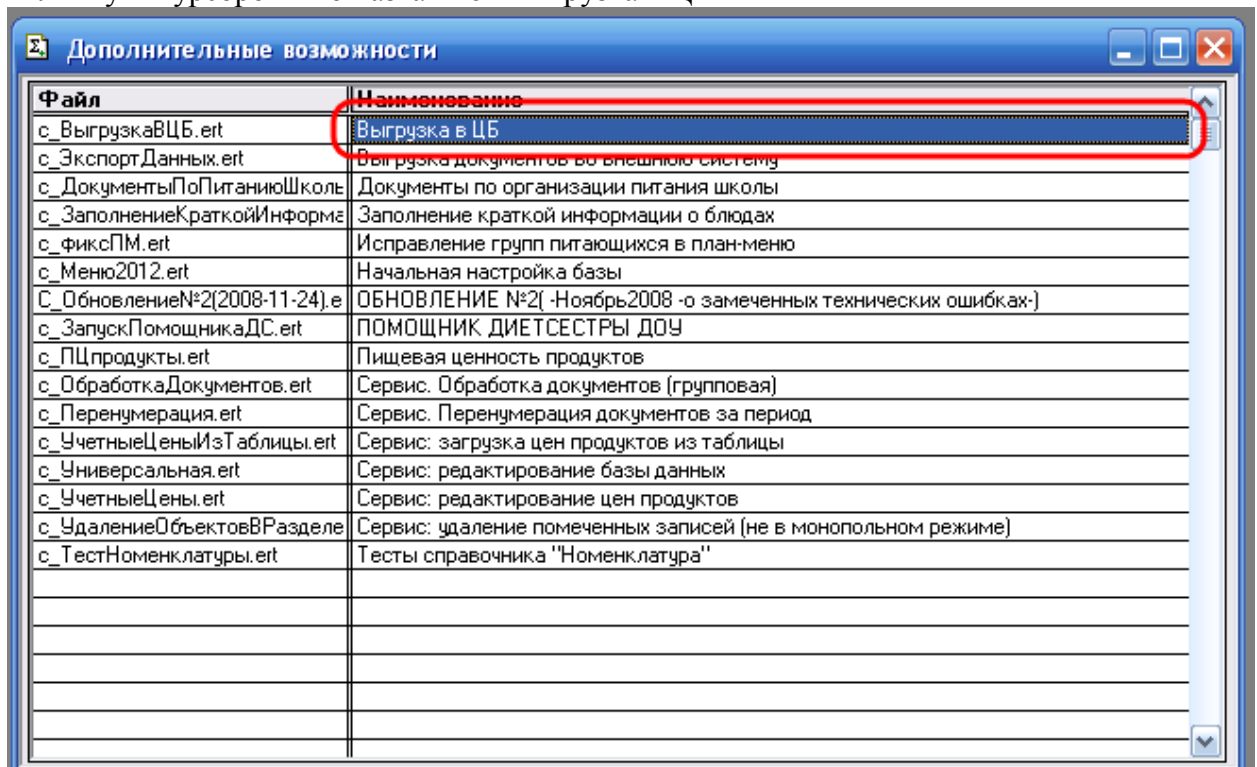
Дополнительные возможности

| Файл | Наименование |
|---|---|
| с_ВыгрузкаВЦБ.ert | Выгрузка в ЦБ |
| с_ЭкспортДанных.ert | Выгрузка документов во внешнюю систему |
| с_ДокументыПоПитаниюШколь | Документы по организации питания школы |
| с_ЗаполнениеКраткойИнформа | Заполнение краткой информации о блюдах |
| с_фиксПМ.ert | Исправление групп питающихся в план-меню |
| с_Меню2012.ert | Начальная настройка базы |
| С_Обновление№2(2008-11-24).е | ОБНОВЛЕНИЕ №2( -Ноябрь2008 -о замеченных технических ошибках-) |
| с_ЗапускПомощникаДС.ert | ПОМОЩНИК ДИЕТСЕСТРЫ ДОУ |
| с_ПЦпродукты.ert | Пищевая ценность продуктов |
| с_ОбработкаДокументов.ert | Сервис. Обработка документов (групповая) |
| с_Перенумерация.ert | Сервис. Перенумерация документов за период |
| с_УчетныеЦеныИзТаблицы.ert | Сервис: загрузка цен продуктов из таблицы |
| с_Универсальная.ert | Сервис: редактирование базы данных |
| с_УчетныеЦены.ert | Сервис: редактирование цен продуктов |
| с_УдалениеОбъектовВРазделе | Сервис: удаление помеченных записей (не в монопольном режиме) |
| с_ТестНоменклатуры.ert | Тесты справочника "Номенклатура" |